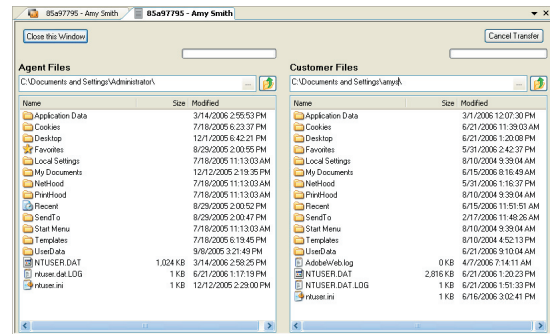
85a97795 - Amy Smith | 85a97795 - Amy Smith

Close this Window

Cancel Transfer

Agent Files

C:\Documents and Settings\Administrator\

| Name | Size | Modified |
|---|---|---|
| Application Data | | 3/14/2006 2:55:53 PM |
| Cookies | | 7/18/2005 6:23:37 PM |
| Desktop | | 12/1/2005 6:42:21 PM |
| Favorites | | 8/29/2005 2:00:55 PM |
| Local Settings | | 7/18/2005 11:13:03 AM |
| My Documents | | 12/12/2005 2:19:35 PM |
| NetHood | | 7/18/2005 11:13:03 AM |
| PrintHood | | 7/18/2005 11:13:03 AM |
| Recent | | 8/29/2005 2:00:52 PM |
| SendTo | | 8/29/2005 2:00:47 PM |
| Start Menu | | 7/18/2005 11:13:03 AM |
| Templates | | 7/18/2005 6:19:45 PM |
| UserData | | 9/8/2005 3:21:49 PM |
| NTUSER.DAT | 1,024 KB | 3/14/2006 2:58:25 PM |
| ntuser.dat.LOG | 1 KB | 6/21/2006 1:17:19 PM |
| ntuser.ini | 1 KB | 12/12/2005 2:29:00 PM |

Customer Files

C:\Documents and Settings\amys\

| Name | Size | Modified |
|---|---|---|
| Application Data | | 3/1/2006 12:07:30 PM |
| Cookies | | 6/21/2006 11:39:03 AM |
| Desktop | | 6/21/2006 1:20:08 PM |
| Favorites | | 5/31/2006 2:42:37 PM |
| Local Settings | | 8/10/2004 9:39:04 AM |
| My Documents | | 6/15/2006 8:16:49 AM |
| NetHood | | 5/31/2006 1:16:37 PM |
| PrintHood | | 8/10/2004 9:39:04 AM |
| Recent | | 6/15/2006 11:51:51 AM |
| SendTo | | 2/17/2006 11:48:26 AM |
| Start Menu | | 8/10/2004 9:39:04 AM |
| Templates | | 8/10/2004 4:52:13 PM |
| UserData | | 6/21/2006 9:10:04 AM |
| AdobeWeb.log | 0 KB | 4/7/2006 7:14:11 AM |
| NTUSER.DAT | 2,816 KB | 6/21/2006 1:20:23 PM |
| NTUSER.DAT.LOG | 1 KB | 6/21/2006 1:51:33 PM |
| ntuser.ini | 1 KB | 6/16/2006 3:02:41 PM |